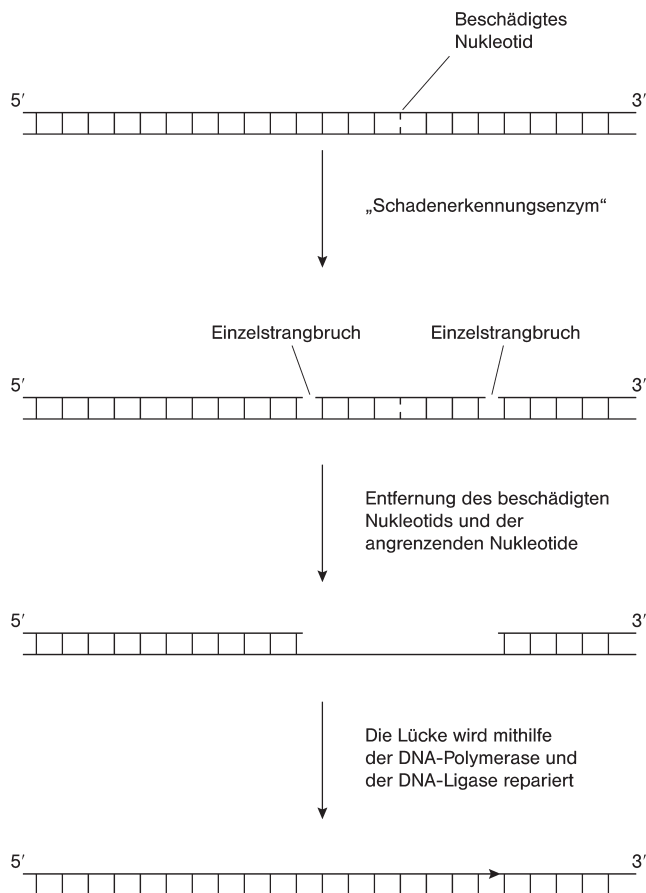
Beschädigtes Nukleotid

5′

3′

„Schadenerkennungsenzym“

Einzelstrangbruch

Einzelstrangbruch

5′

3′

Entfernung des beschädigten Nukleotids und der angrenzenden Nukleotide

5′

3′

Die Lücke wird mithilfe der DNA-Polymerase und der DNA-Ligase repariert

5′

3′